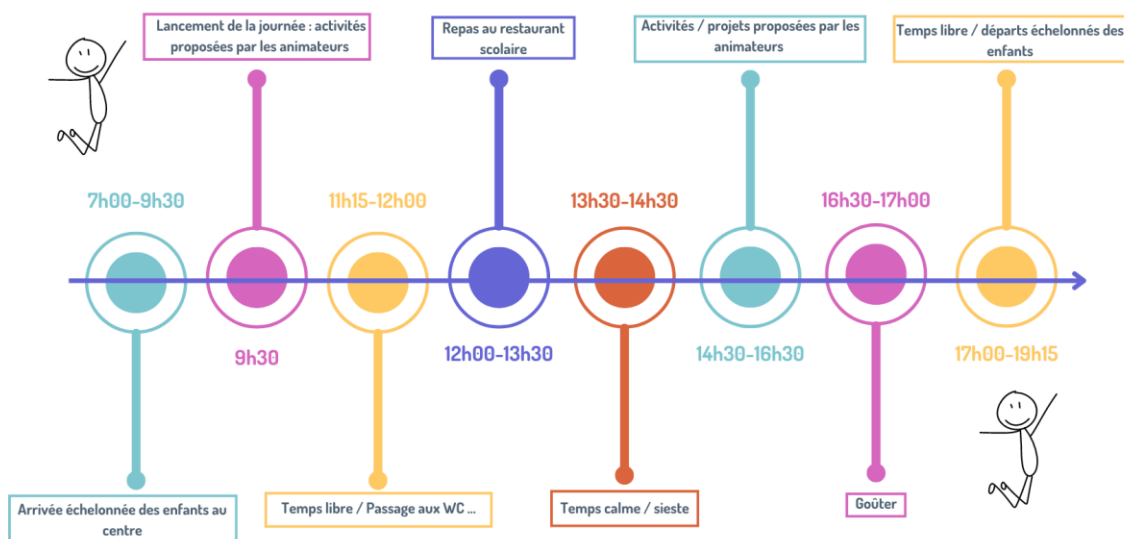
Lancement de la journée : activités proposées par les animateurs

Repas au restaurant scolaire

Activités / projets proposées par les animateurs

Temps libre / départs échelonnés des enfants

7h00-9h30

11h15-12h00

13h30-14h30

16h30-17h00

9h30

12h00-13h30

14h30-16h30

17h00-19h15

Arrivée échelonnée des enfants au centre

Temps libre / Passage aux WC ...

Temps calme / sieste

Goûter